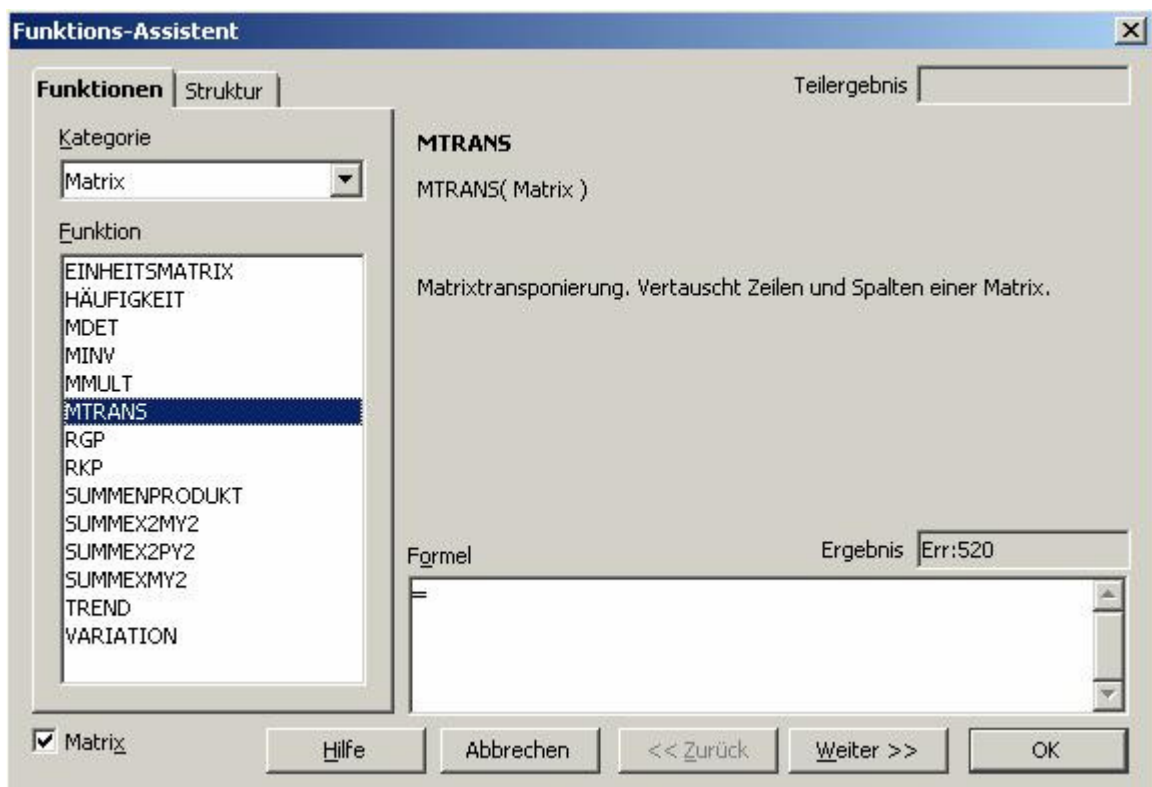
Funktions-Assistent

Funktionen | Struktur

Teilergebnis

Kategorie

Matrix

Funktion

EINHEITSMATRIX
HÄUFIGKEIT
MDET
MINV
MMULT
MTRANS
RGP
RKP
SUMMENPRODUKT
SUMMEX2MY2
SUMMEX2PY2
SUMMEXMY2
TREND
VARIATION

MTRANS

MTRANS( Matrix )

Matrixtransponierung. Vertauscht Zeilen und Spalten einer Matrix.

Formel

Ergebnis Err:520

=

Matrix

Hilfe | Abbrechen | << Zurück | Weiter >> | OK